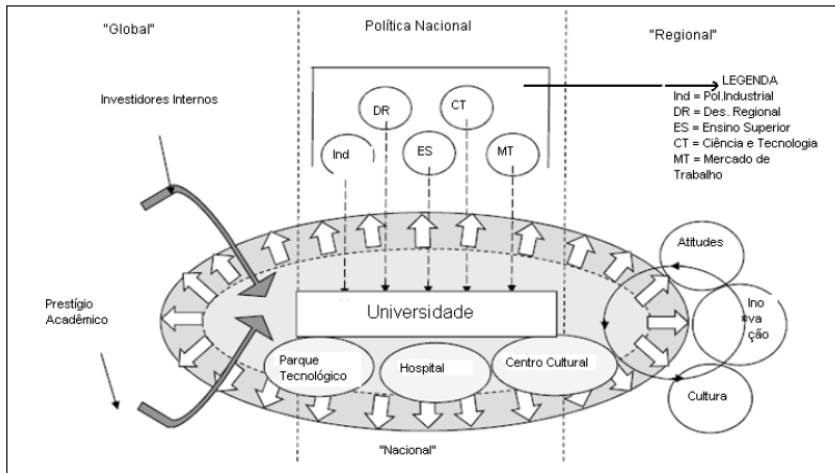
"Global"

Política Nacional

"Regional"

LEGENDA
Ind = Pol.Industrial
DR = Des. Regional
ES = Ensino Superior
CT = Ciência e Tecnologia
MT = Mercado de Trabalho

Investidores Internos

DR

CT

Ind

ES

MT

Atitudes

Prestígio Acadêmico

Universidade

Ino va ção

Parque Tecnológico

Hospital

Centro Cultural

Cultura

"Nacional"